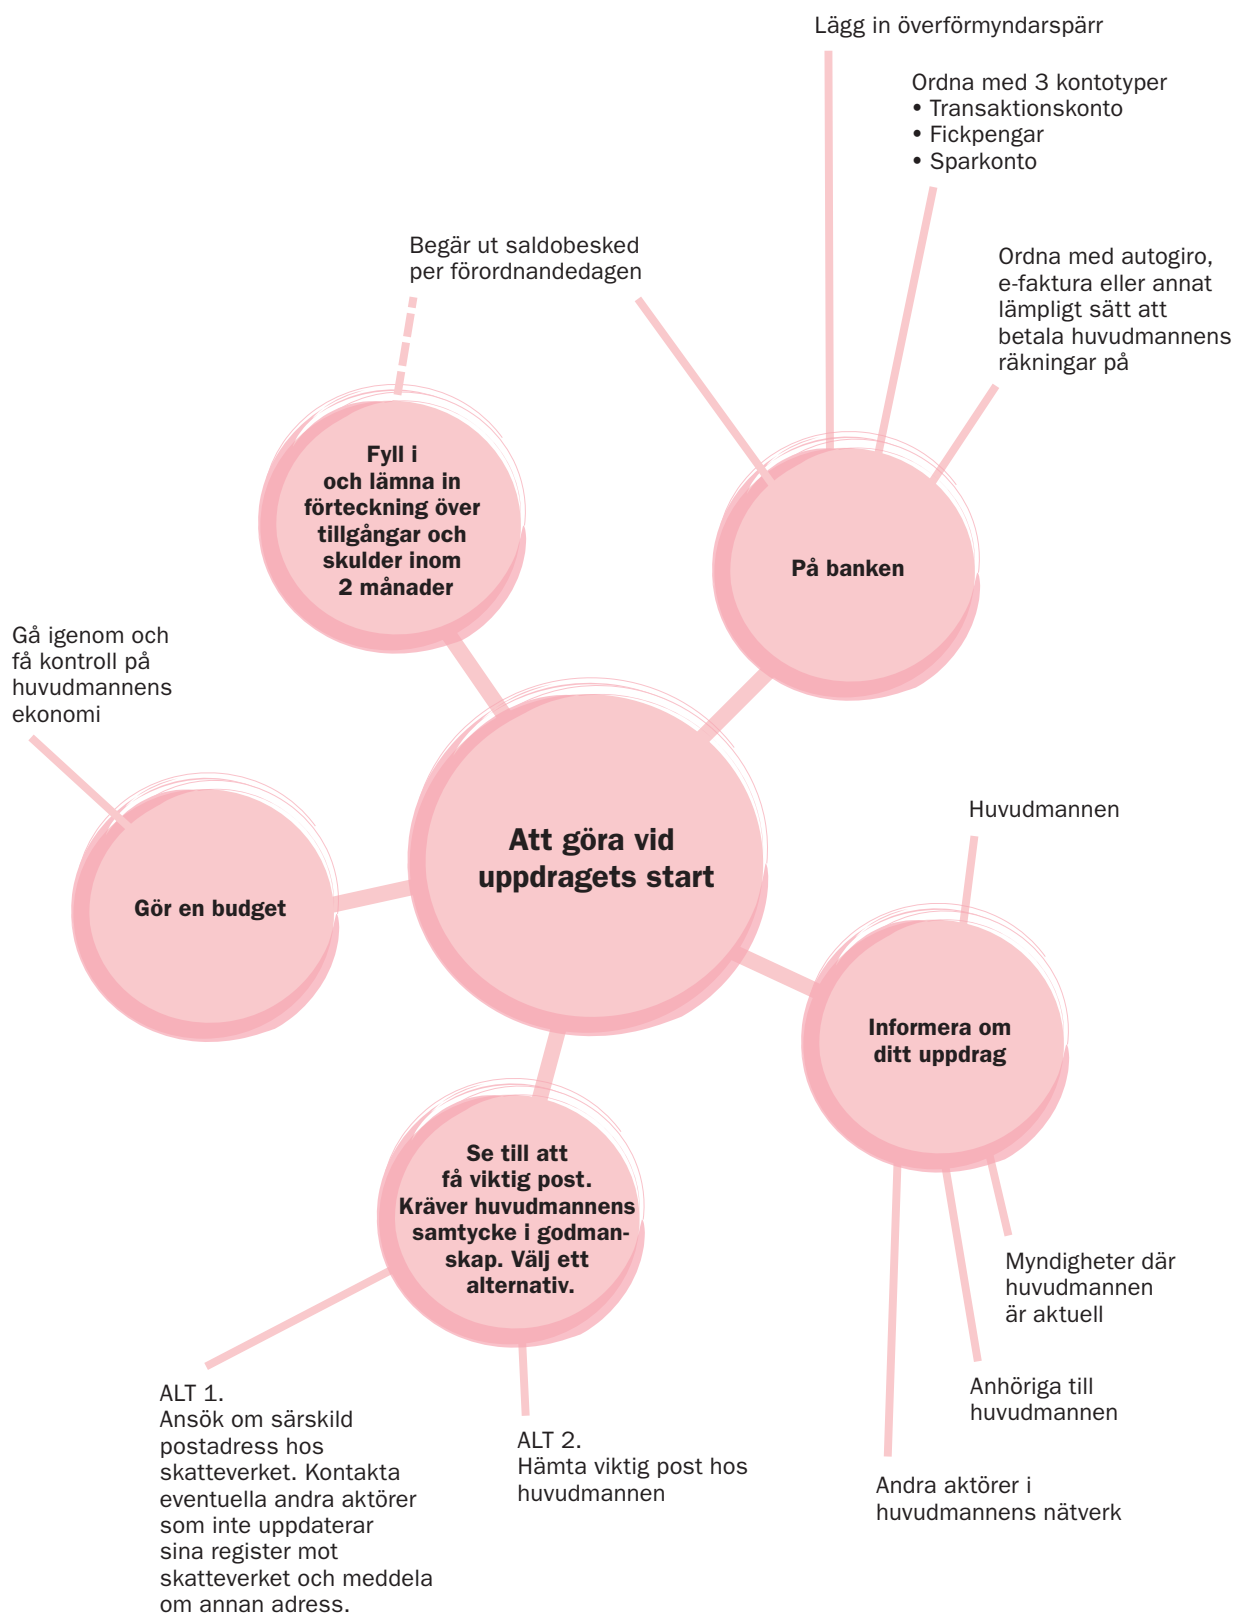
Lägg in överförmyndarspärr

Ordna med 3 kontotyper
• Transaktionskonto
• Fickpengar
• Sparkonto

Begär ut saldobesked per förordnandedagen

Ordna med autogiro, e-faktura eller annat lämpligt sätt att betala huvudmannens räkningar på

Fyll i och lämna in förteckning över tillgångar och skulder inom 2 månader

På banken

Gå igenom och få kontroll på huvudmannens ekonomi

Att göra vid uppdragets start

Gör en budget

Huvudmannen

Informera om ditt uppdrag

Se till att få viktig post. Kräver huvudmannens samtycke i godmanskap. Välj ett alternativ.

Myndigheter där huvudmannen är aktuell

Anhöriga till huvudmannen

ALT 1.
Ansök om särskild postadress hos skatteverket. Kontakta eventuella andra aktörer som inte uppdaterar sina register mot skatteverket och meddela om annan adress.

ALT 2.
Hämta viktig post hos huvudmannen

Andra aktörer i huvudmannens nätverk